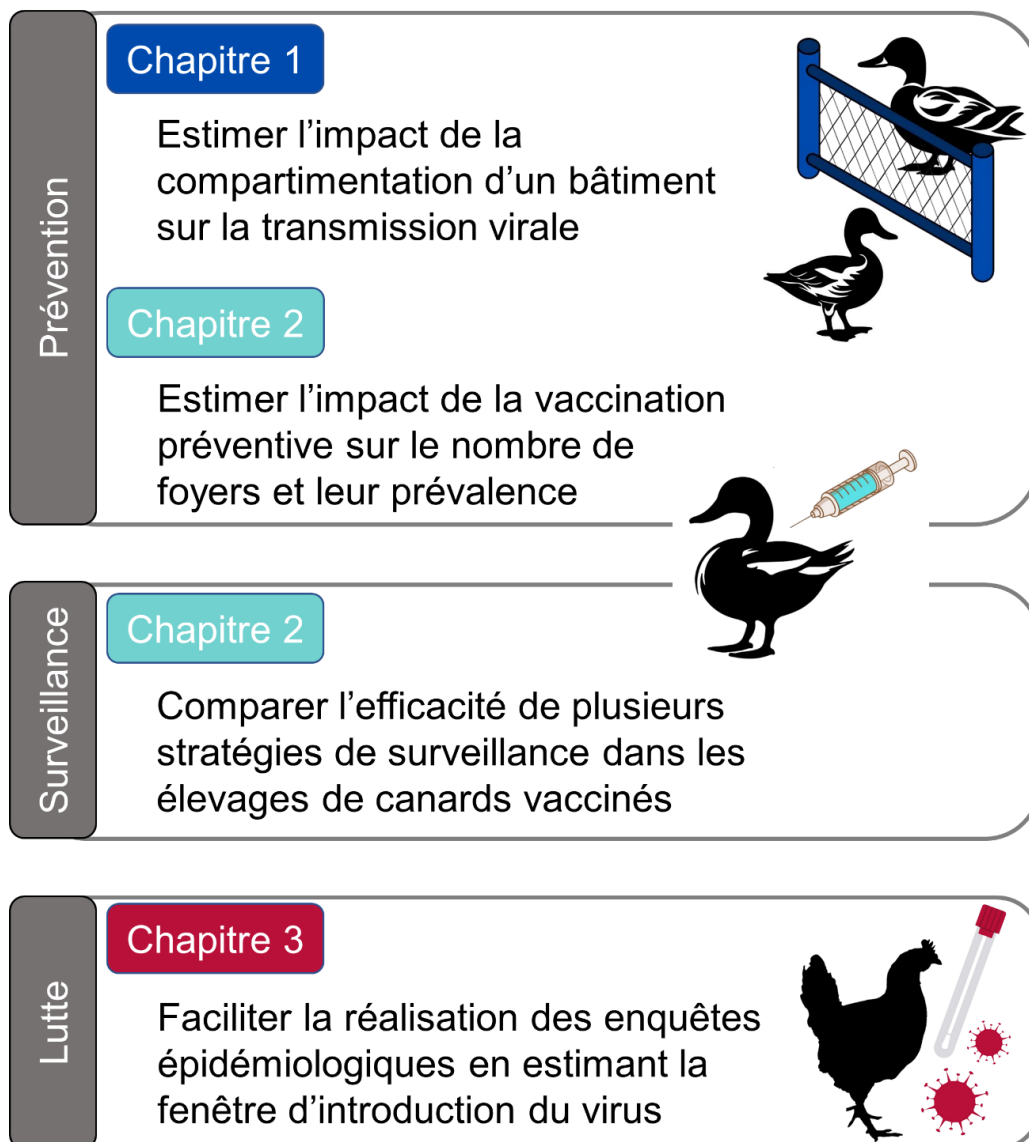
Prévention

Chapitre 1

Estimer l’impact de la compartimentation d’un bâtiment sur la transmission virale

Chapitre 2

Estimer l’impact de la vaccination préventive sur le nombre de foyers et leur prévalence

Surveillance

Chapitre 2

Comparer l’efficacité de plusieurs stratégies de surveillance dans les élevages de canards vaccinés

Lutte

Chapitre 3

Faciliter la réalisation des enquêtes épidémiologiques en estimant la fenêtre d’introduction du virus